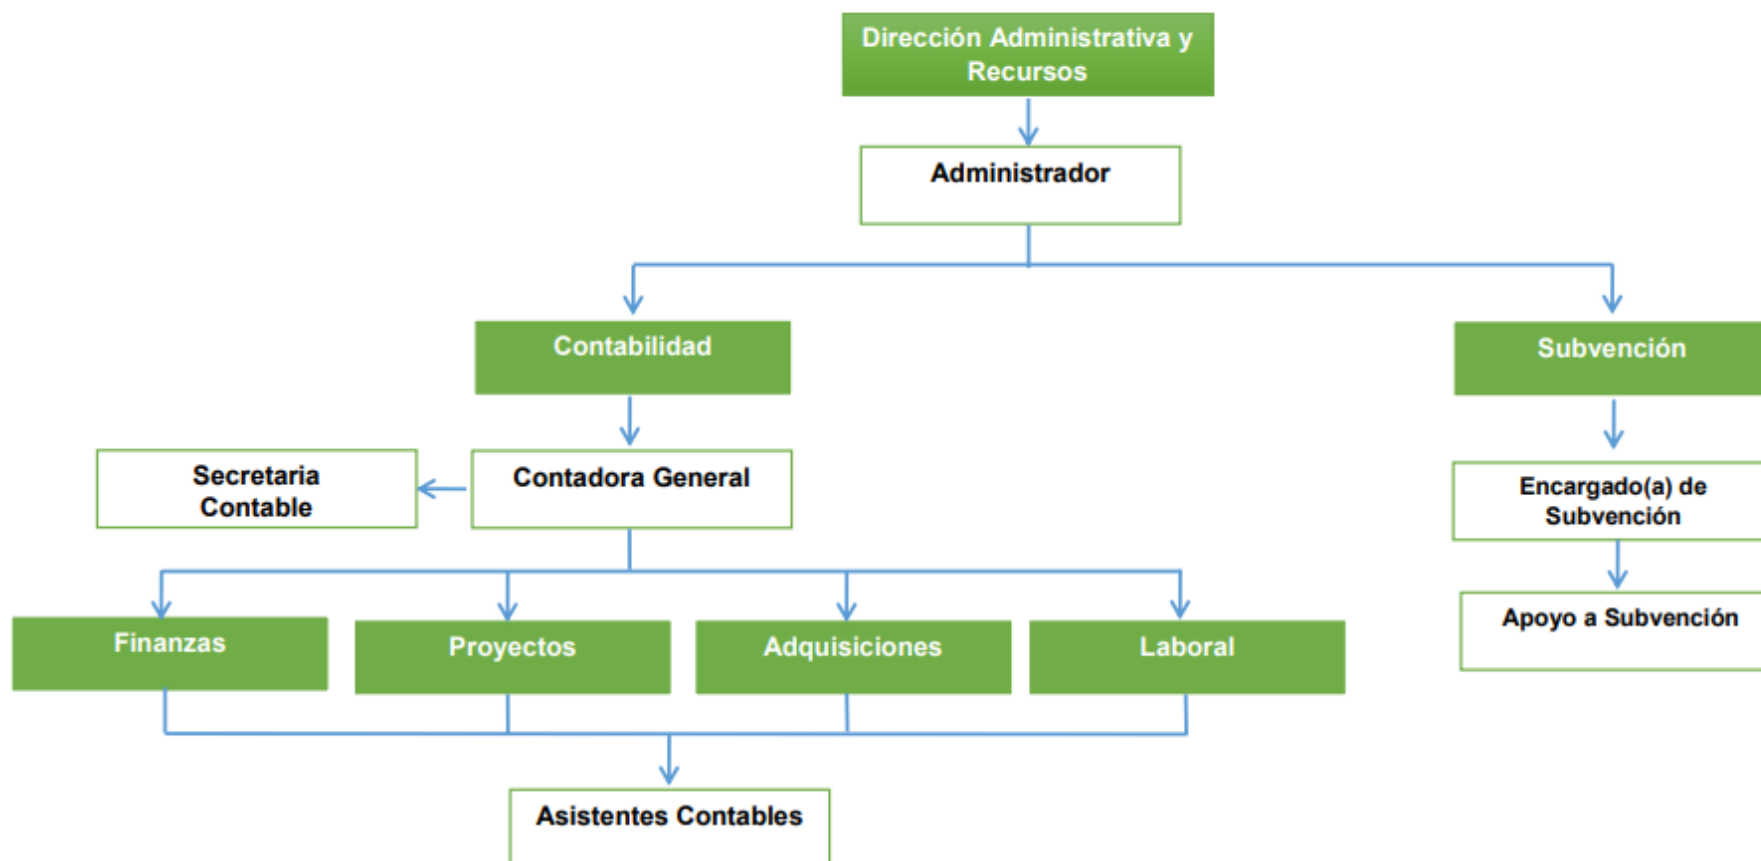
Dirección Administrativa y Recursos

Administrador

Contabilidad

Subvención

Secretaria Contable

Contadora General

Encargado(a) de Subvención

Apoyo a Subvención

Finanzas

Proyectos

Adquisiciones

Laboral

Asistentes Contables